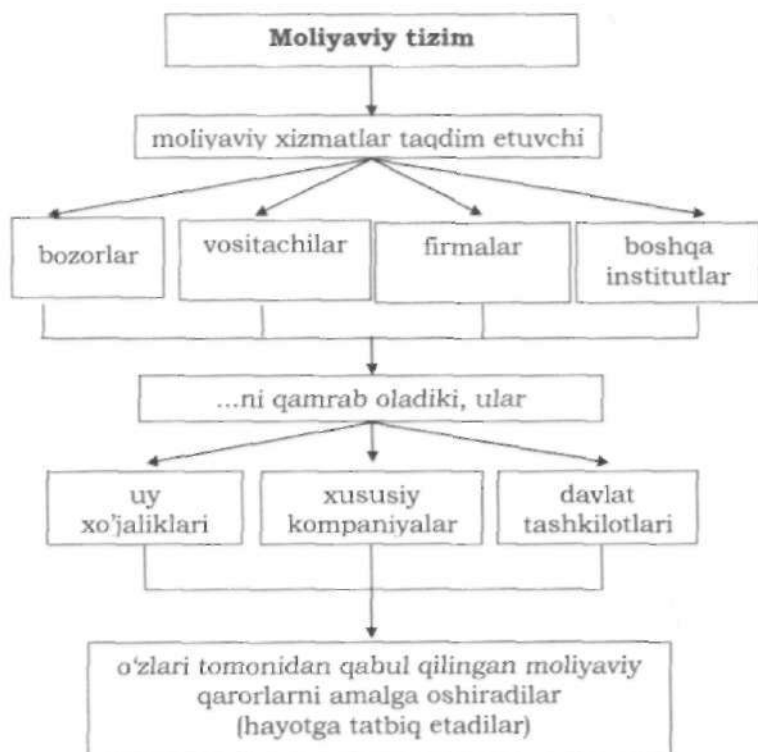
Moliyaviy tizim

moliyaviy xizmatlar taqdim etuvchi

bozorlar

vositachilar

firmalar

boshqa institutlar

...ni qamrab oladiki, ular

uy xo'jaliklari

xususiy kompaniyalar

davlat tashkilotlari

o'zlari tomonidan qabul qilingan moliyaviy qarorlarni amalga oshiradilar (hayotga tatbiq etadilar)